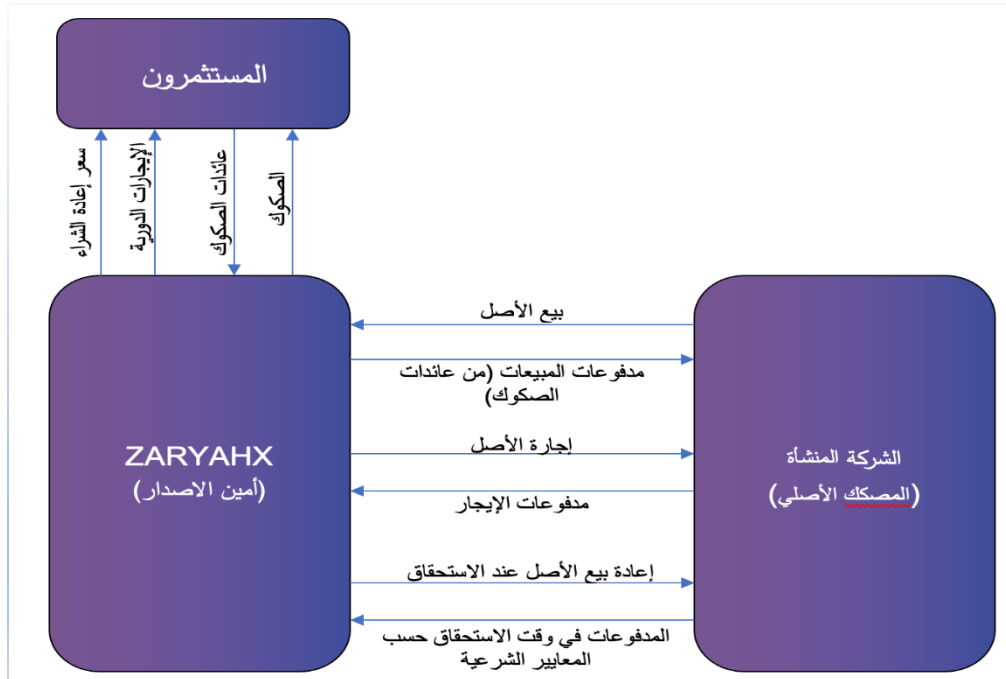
المستثمرون

سعر إعادة الشراء

الإيجارات الدورية

عائدات الصكوك

الصكوك

ZARYAHX
(أمين الاصدار)

بيع الأصل

مدفوعات المبيعات (من عائدات الصكوك)

إجارة الأصل

مدفوعات الإيجار

إعادة بيع الأصل عند الاستحقاق

المدفوعات في وقت الاستحقاق حسب المعايير الشرعية

الشركة المنشأة
(المصكك الأصلي)